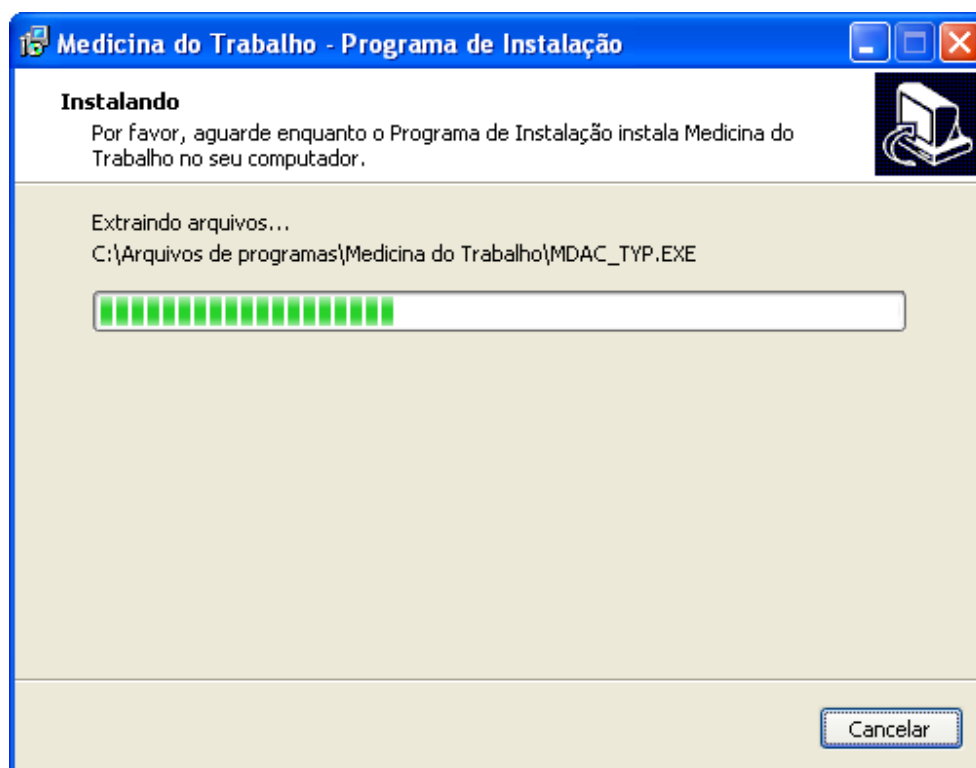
Medicina do Trabalho - Programa de Instalação

Instalando
Por favor, aguarde enquanto o Programa de Instalação instala Medicina do Trabalho no seu computador.

Extraindo arquivos...
C:\Arquivos de programas\Medicina do Trabalho\MDAC_TYP.EXE

Cancelar